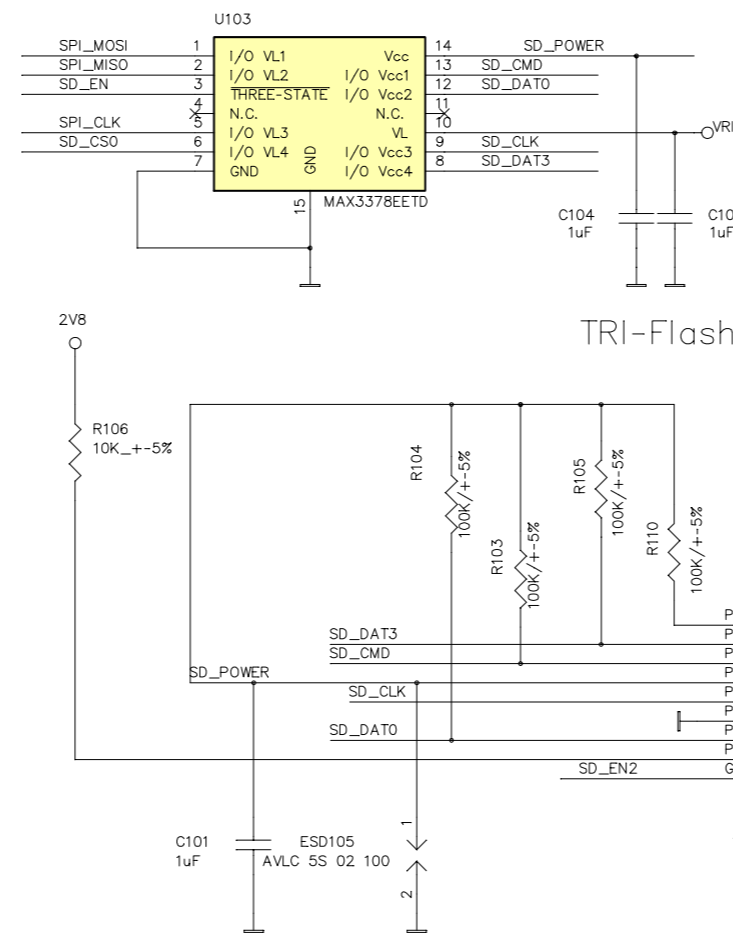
U103

SPI_MOSI 1 I/O VL1 Vcc 14 SD_POWER
SPI_MISO 2 I/O VL2 I/O Vcc1 13 SD_CMD
SD_EN 3 THREE-STATE I/O Vcc2 12 SD_DAT0
4 N.C. N.C. 11
SPI_CLK 5 I/O VL3 VL 10 VRI
SD_CS0 6 I/O VL4 I/O Vcc3 9 SD_CLK
7 GND GND I/O Vcc4 8 SD_DAT3
15 MAX3378EETD

C104 1uF
C10 1uF

2V8

TRI-Flash

R106 10K_+-5%

R104 100K/+-5%
R103 100K/+-5%
R105 100K/+-5%
R110 100K/+-5%

SD_DAT3
SD_CMD
SD_POWER
SD_CLK
SD_DAT0
SD_EN2

P
P
P
P
P
P
P
P
G

C101 1uF
ESD105 AVLC 5S 02 100
1
2